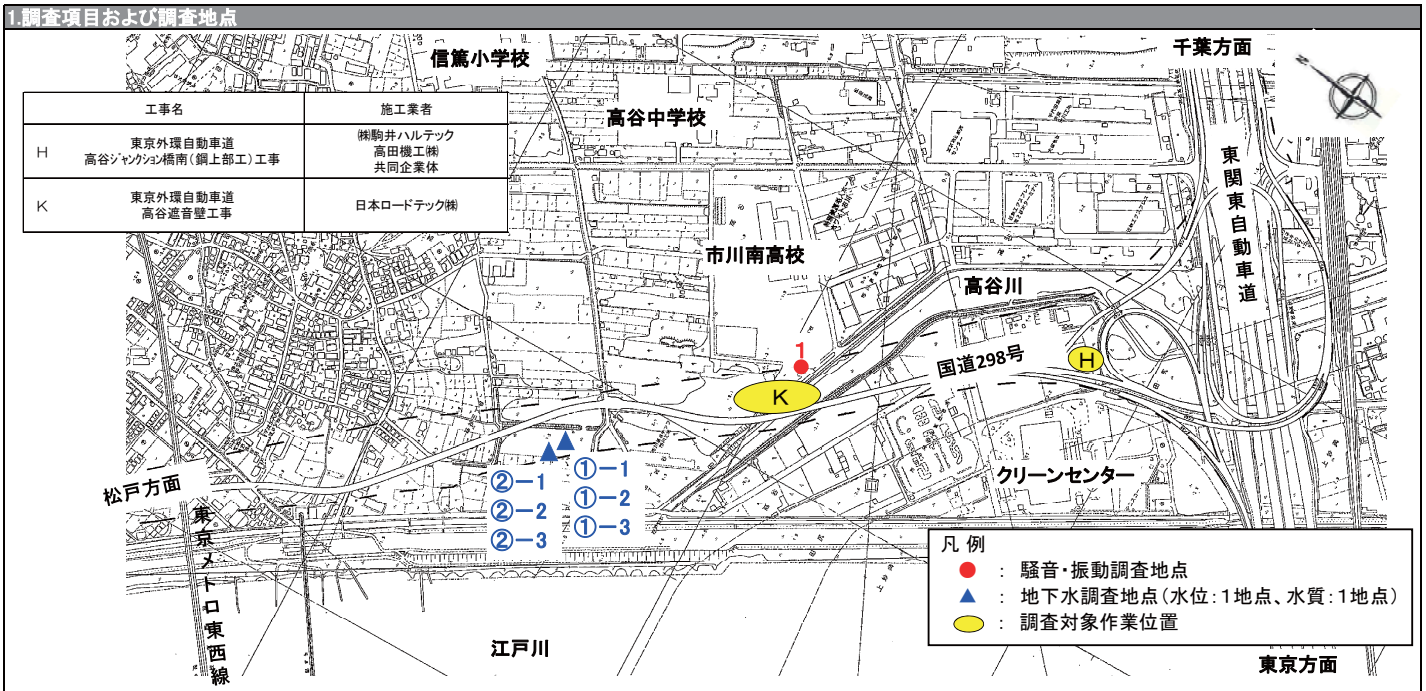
1.調査項目および調査地点

| | 工事名 | 施工業者 |
|---|---|---|
| H | 東京外環自動車道 高谷ジャンクション橋南(鋼上部工)工事 | ㈱駒井ハルテック 高田機工㈱ 共同企業体 |
| K | 東京外環自動車道 高谷遮音壁工事 | 日本ロードテック㈱ |

信篤小学校
千葉方面
高谷中学校
東関東自動車道
市川南高校
高谷川
1
国道298号
H
K
②ー1
②ー2
②ー3
①ー1
①ー2
①ー3
松戸方面
クリーンセンター
東京メトロ東西線
江戸川
東京方面

凡 例
● : 騒音・振動調査地点
▲ : 地下水調査地点(水位:1地点、水質:1地点)
: 調査対象作業位置